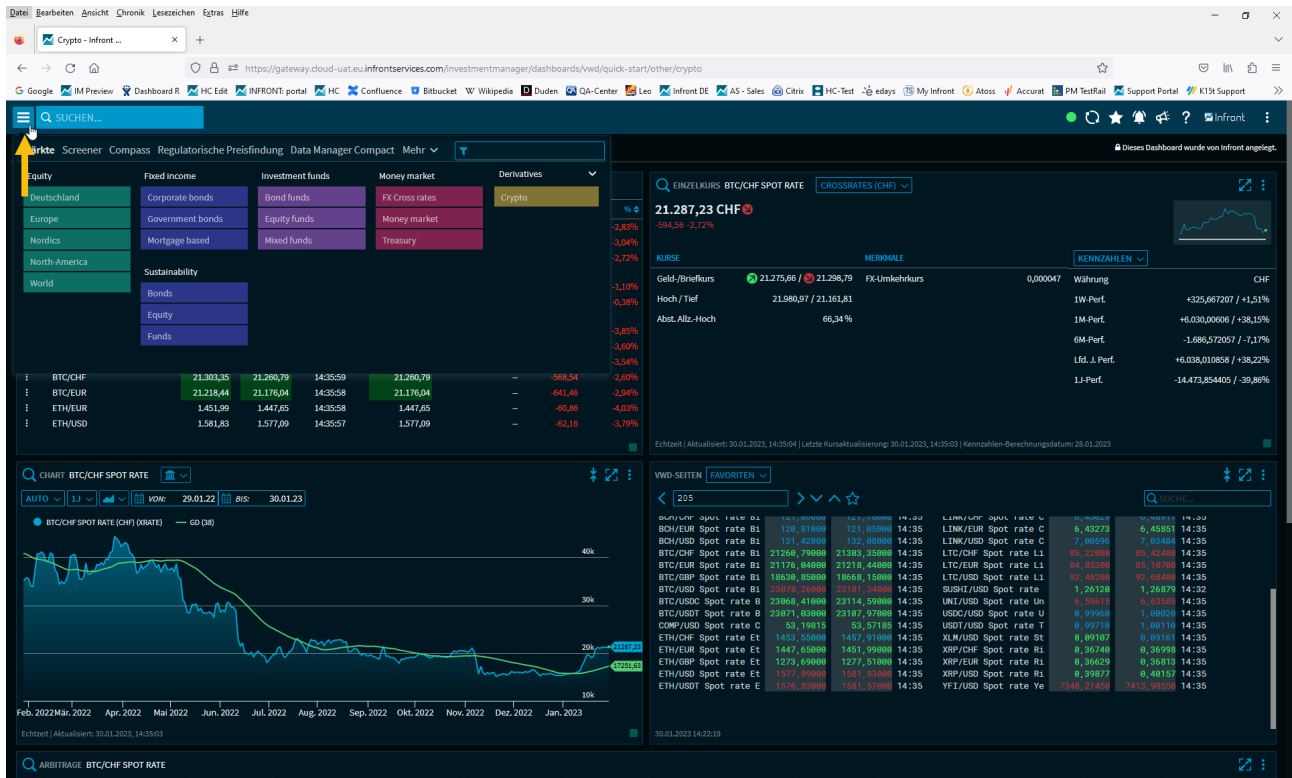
Datei Bearbeiten Ansicht Chronik Lesezeichen Extras Hilfe

Crypto - Infront ...

https://gateway.cloud-uat.eu.infrontservices.com/investmentmanager/dashboards/vwd/quick-start/other/crypto

Google IM Preview Dashboard R HC Edit INFRONT: portal HC Confluence Bitbucket Wikipedia Duden QA-Center Leo Infront DE AS - Sales Citrix HC-Test edays My Infront Atoss Accurat PM TestRail Support Portal K15t Support

SUCHEN...

Infront

ärkte Screener Compass Regulatorische Preisfindung Data Manager Compact Mehr

Dieses Dashboard wurde von Infront angelegt.

Equity
Deutschland
Europe
Nordics
North-America
World

Fixed income
Corporate bonds
Government bonds
Mortgage based

Sustainability
Bonds
Equity
Funds

Investment funds
Bond funds
Equity funds
Mixed funds

Money market
FX Cross rates
Money market
Treasury

Derivatives
Crypto

% 
-2,83%
-3,04%
-2,72%
-1,10%
-0,38%
-3,85%
-3,60%
-3,54%

| | | | | | | | |
|---|---|---|---|---|---|---|---|
| BTC/CHF | 21.303,35 | 21.260,79 | 14:35:59 | 21.260,79 | – | -568,54 | -2,60% |
| BTC/EUR | 21.218,44 | 21.176,04 | 14:35:58 | 21.176,04 | – | -641,46 | -2,94% |
| ETH/EUR | 1.451,99 | 1.447,65 | 14:35:58 | 1.447,65 | – | -60,86 | -4,03% |
| ETH/USD | 1.581,83 | 1.577,09 | 14:35:57 | 1.577,09 | – | -62,16 | -3,79% |

EINZELKURS BTC/CHF SPOT RATE CROSSRATES (CHF)

21.287,23 CHF
-594,56 -2,72%

KURSE
Geld-/Briefkurs 21.275,66 / 21.298,79
Hoch / Tief 21.980,97 / 21.161,81
Abst. Allz.-Hoch 66,34 %

MERKMALE
FX-Umkehrkurs 0,000047

KENNZAHLEN
Währung CHF
1W-Perf. +325,667207 / +1,51%
1M-Perf. +6.030,000606 / +38,15%
6M-Perf. -1.686,572057 / -7,17%
Lfd. J. Perf. +6.038,010858 / +38,22%
1J-Perf. -14.473,854405 / -39,86%

Echtzeit | Aktualisiert: 30.01.2023, 14:35:04 | Letzte Kursaktualisierung: 30.01.2023, 14:35:03 | Kennzahlen-Berechnungsdatum: 28.01.2023

CHART BTC/CHF SPOT RATE

AUTO 1J VON: 29.01.22 BIS: 30.01.23

BTC/CHF SPOT RATE (CHF) (XRATE) GD (38)

40k
30k
20k
10k
21287,23
17251,63

Feb. 2022 Mär. 2022 Apr. 2022 Mai 2022 Jun. 2022 Jul. 2022 Aug. 2022 Sep. 2022 Okt. 2022 Nov. 2022 Dez. 2022 Jan. 2023

Echtzeit | Aktualisiert: 30.01.2023, 14:35:03

VWD-SEITEN FAVORITEN

205

SUCHE...

BCH/EUR Spot rate Bi 120,81000 121,05000 14:35
BCH/USD Spot rate Bi 131,42000 132,08000 14:35
BTC/CHF Spot rate Bi 21260,79000 21303,35000 14:35
BTC/EUR Spot rate Bi 21176,84000 21218,44000 14:35
BTC/GBP Spot rate Bi 18630,85000 18668,15000 14:35
BTC/USD Spot rate Bi 23070,26000 23101,34000 14:35
BTC/USDC Spot rate B 23068,41000 23114,59000 14:35
BTC/USDT Spot rate B 23071,03000 23187,97000 14:35
COMP/USD Spot rate C 53,19815 53,57185 14:35
ETH/CHF Spot rate Et 1453,55000 1457,91000 14:35
ETH/EUR Spot rate Et 1447,65000 1451,99000 14:35
ETH/GBP Spot rate Et 1273,69000 1277,51000 14:35
ETH/USD Spot rate Et 1577,09000 1581,83000 14:35
ETH/USDT Spot rate E 1576,83000 1581,57000 14:35

LINK/EUR Spot rate C 6,43273 6,45851 14:35
LINK/USD Spot rate C 7,00596 7,03404 14:35
LTC/CHF Spot rate Li 85,22000 85,42400 14:35
LTC/EUR Spot rate Li 84,85300 85,10700 14:35
LTC/USD Spot rate Li 92,46200 92,68400 14:35
SUSHI/USD Spot rate 1,26120 1,26879 14:32
UNI/USD Spot rate Un 6,59615 6,63585 14:35
USDC/USD Spot rate U 0,99960 1,00020 14:35
USDT/USD Spot rate T 0,99710 1,00110 14:35
XLM/USD Spot rate St 0,09107 0,09161 14:35
XRP/CHF Spot rate Ri 0,36740 0,36998 14:35
XRP/EUR Spot rate Ri 0,36629 0,36813 14:35
XRP/USD Spot rate Ri 0,39877 0,40157 14:35
YFI/USD Spot rate Ye 7340,21450 7413,98550 14:35

30.01.2023 14:22:19

ARBITRAGE BTC/CHF SPOT RATE